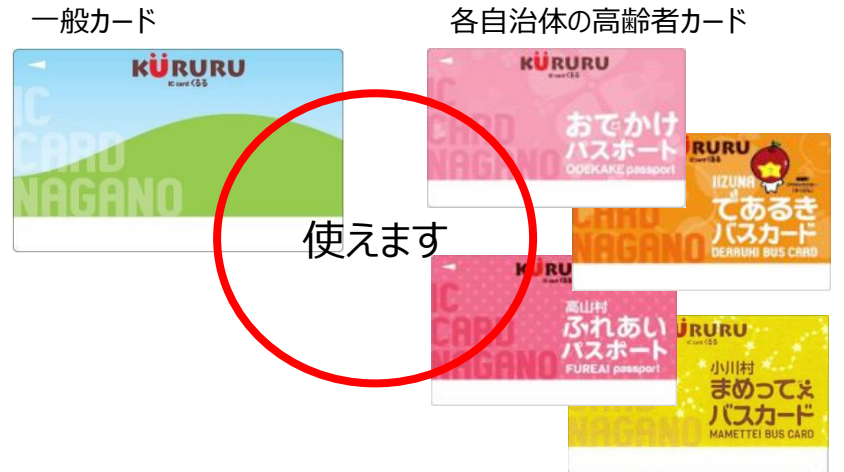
一般カード

各自治体の高齢者カード

KURURU
IC card くるる
IC CARD NAGANO

使えます

KURURU
IC card くるる
IC CARD NAGANO
おでかけパスポート
ODEKAKE passport

KURURU
IIZUNA
CARD NAGANO
であるきバスカード
DEARUKI BUS CARD

KURURU
IC CARD NAGANO
高山村
ふれあいパスポート
FUREAI passport

KURURU
小川村
まめってぇバスカード
MAMETTEI BUS CARD
NAGANO